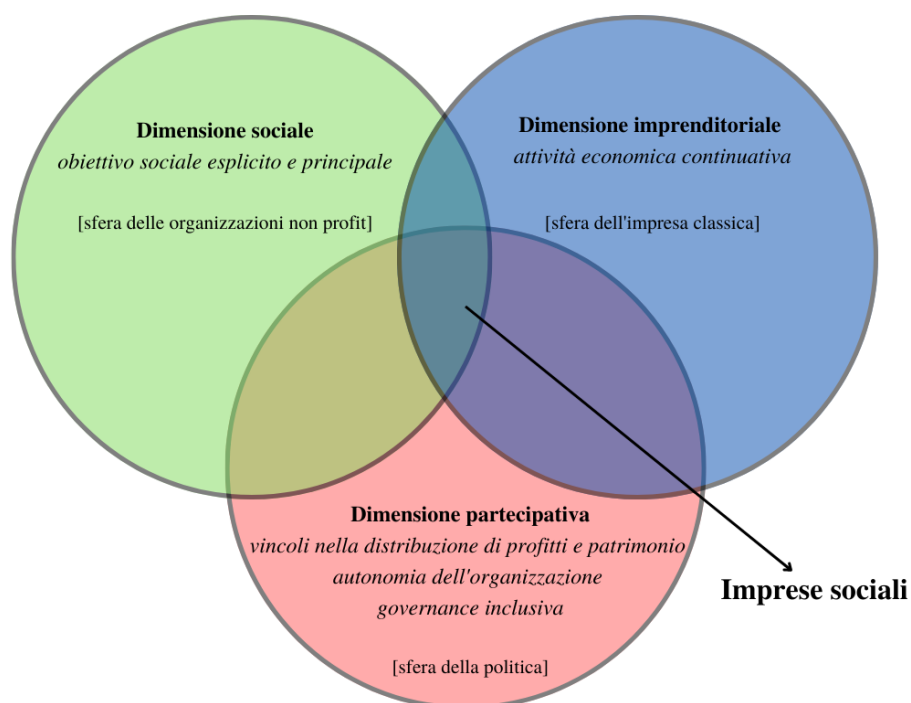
Dimensione sociale
obiettivo sociale esplicito e principale

[sfera delle organizzazioni non profit]

Dimensione imprenditoriale
attività economica continuativa

[sfera dell'impresa classica]

Dimensione partecipativa
vincoli nella distribuzione di profitti e patrimonio
autonomia dell'organizzazione
governance inclusiva

[sfera della politica]

Imprese sociali